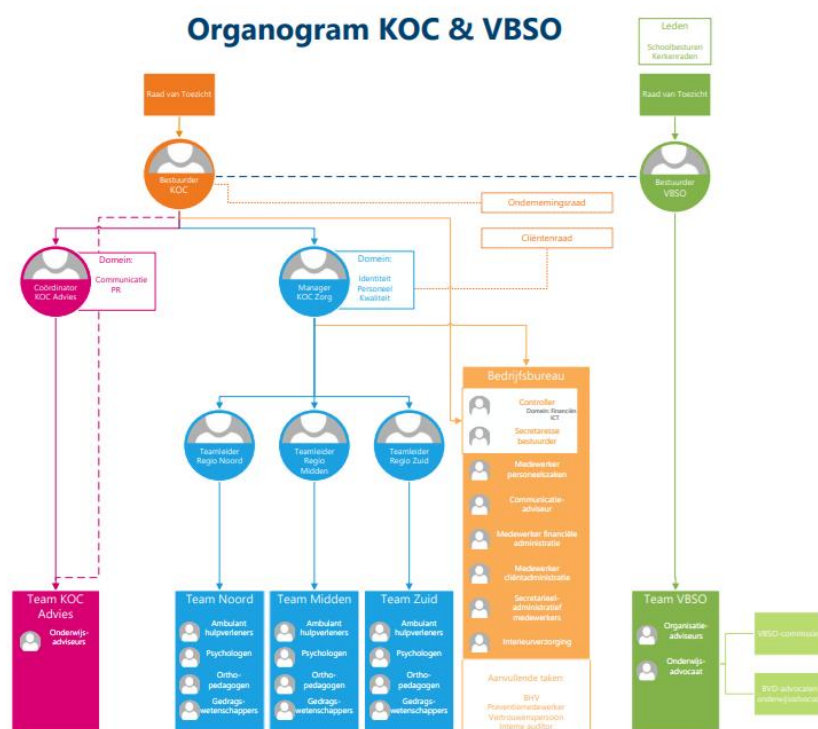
Organogram KOC & VBSO

Leden

Schoolbesturen Kerkenraden

Raad van Toezicht

Raad van Toezicht

Bestuurder KOC

Bestuurder VBSO

Ondernemingsraad

Cliëntenraad

Coördinator KOC Advies

Domein: Communicatie PR

Manager KOC Zorg

Domein: Identiteit Personeel Kwaliteit

Bedrijfsbureau

Controller Domein: financiën ICT

Secretaresse bestuurder

Medewerker personeelszaken

Communicatie-adviseur

Medewerker financiële administratie

Medewerker cliëntadministratie

Secretarieel-administratief medewerkers

Interieurverzorging

Aanvullende taken:

BHV
Preventiemedewerker
Vertrouwenspersoon
Interne auditor

Teamleider Regio Noord

Teamleider Regio Midden

Teamleider Regio Zuid

Team KOC Advies

Onderwijs-adviseurs

Team Noord

Ambulant hulpverleners

Psychologen

Ortho-pedagogen

Gedrags-wetenschappers

Team Midden

Ambulant hulpverleners

Psychologen

Ortho-pedagogen

Gedrags-wetenschappers

Team Zuid

Ambulant hulpverleners

Psychologen

Ortho-pedagogen

Gedrags-wetenschappers

Team VBSO

Organisatie-adviseurs

Onderwijs-advocaat

VBSO-commissa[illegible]

BVD-advocaten onderwijsadvoca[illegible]